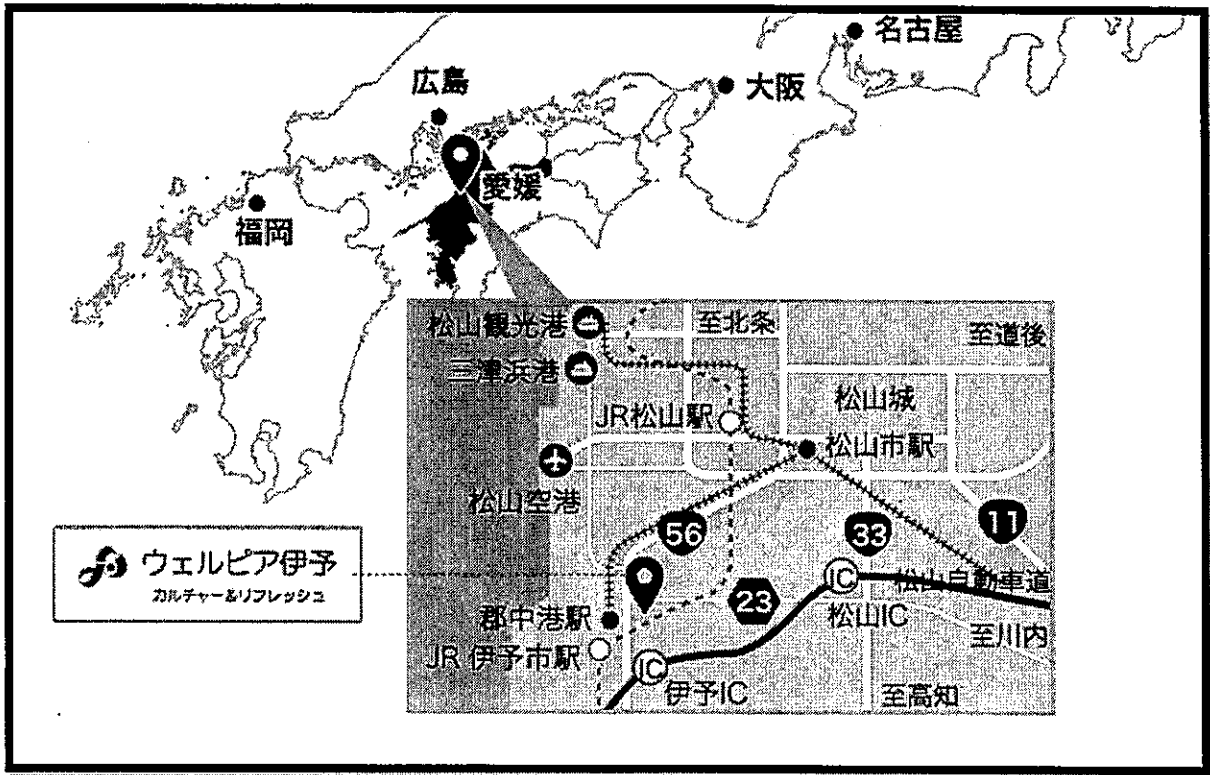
名古屋
広島
大阪
愛媛
福岡

松山観光港
至北条
至道後
三津浜港
JR松山駅
松山城
松山市駅
松山空港
11
56
33
ウェルピア伊予
カルチャー&リフレッシュ
IC
松山自動車道
23
郡中港駅
松山IC
至川内
JR 伊予市駅
IC
伊予IC
至高知